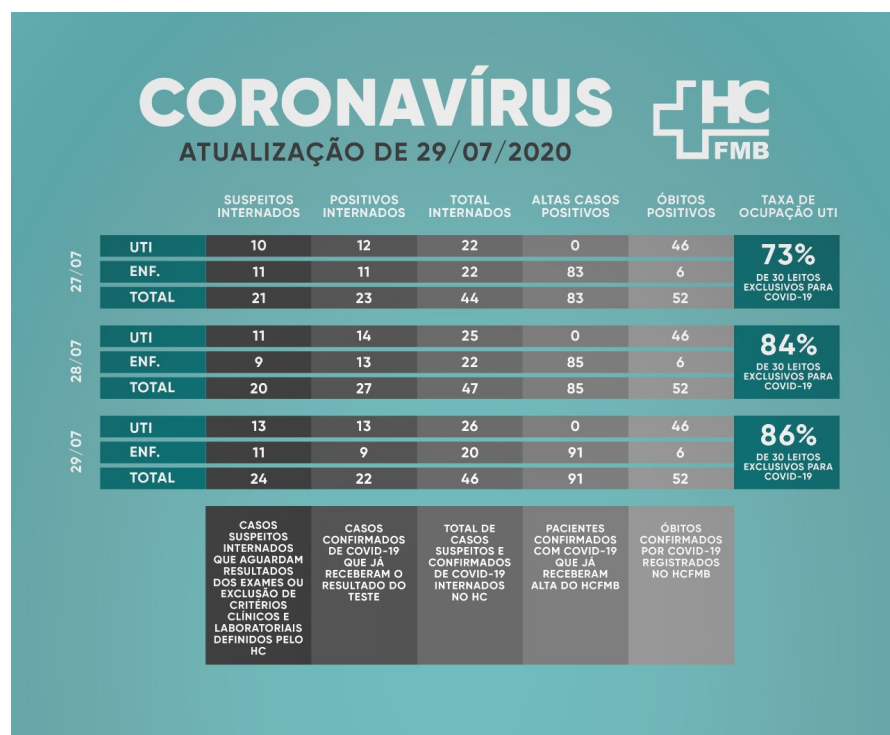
CORONAVÍRUS
ATUALIZAÇÃO DE 29/07/2020

HC FMB

| | | SUSPEITOS INTERNADOS | POSITIVOS INTERNADOS | TOTAL INTERNADOS | ALTAS CASOS POSITIVOS | ÓBITOS POSITIVOS | TAXA DE OCUPAÇÃO UTI |
|---|---|---|---|---|---|---|---|
| 27/07 | UTI | 10 | 12 | 22 | 0 | 46 | 73% DE 30 LEITOS EXCLUSIVOS PARA COVID-19 |
| | ENF. | 11 | 11 | 22 | 83 | 6 | |
| | TOTAL | 21 | 23 | 44 | 83 | 52 | |
| 28/07 | UTI | 11 | 14 | 25 | 0 | 46 | 84% DE 30 LEITOS EXCLUSIVOS PARA COVID-19 |
| | ENF. | 9 | 13 | 22 | 85 | 6 | |
| | TOTAL | 20 | 27 | 47 | 85 | 52 | |
| 29/07 | UTI | 13 | 13 | 26 | 0 | 46 | 86% DE 30 LEITOS EXCLUSIVOS PARA COVID-19 |
| | ENF. | 11 | 9 | 20 | 91 | 6 | |
| | TOTAL | 24 | 22 | 46 | 91 | 52 | |

CASOS SUSPEITOS INTERNADOS QUE AGUARDAM RESULTADOS DOS EXAMES OU EXCLUSÃO DE CRITÉRIOS CLÍNICOS E LABORATORIAIS DEFINIDOS PELO HC

CASOS CONFIRMADOS DE COVID-19 QUE JÁ RECEBERAM O RESULTADO DO TESTE

TOTAL DE CASOS SUSPEITOS E CONFIRMADOS DE COVID-19 INTERNADOS NO HC

PACIENTES CONFIRMADOS COM COVID-19 QUE JÁ RECEBERAM ALTA DO HCFMB

ÓBITOS CONFIRMADOS POR COVID-19 REGISTRADOS NO HCFMB